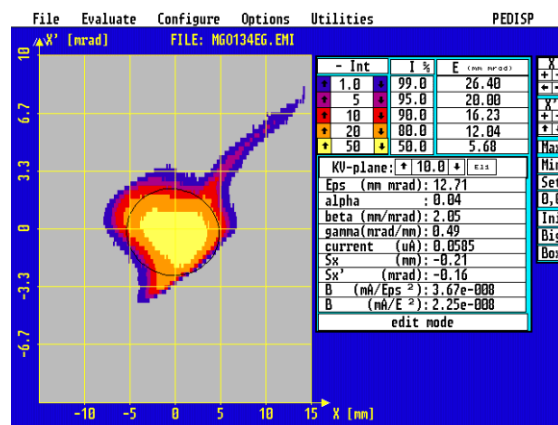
File Evaluate Configure Options Utilities PEDISP

X' [mrad] FILE: MG0134EG.EMI

10
6.7
3.3
0
-3.3
-6.7

-10 -5 0 5 10 15 X [mm]

| - Int | I % | E (mm mrad) |
|---|---|---|
| 1.0 | 99.0 | 26.40 |
| 5 | 95.0 | 20.00 |
| 10 | 90.0 | 16.23 |
| 20 | 80.0 | 12.04 |
| 50 | 50.0 | 5.68 |

KV-plane: 10.0 E11

Eps (mm mrad): 12.71
alpha : 0.04
beta (mm/mrad): 2.05
gamma(mrad/mm): 0.49
current (uA): 0.0505
Sx (mm): -0.21
Sx' (mrad): -0.16
B (mA/Eps ²): 3.67e-008
B (mA/E ²): 2.25e-008

edit mode

X
X'
Max
Min
Set
0,0
Ini
Big
Box